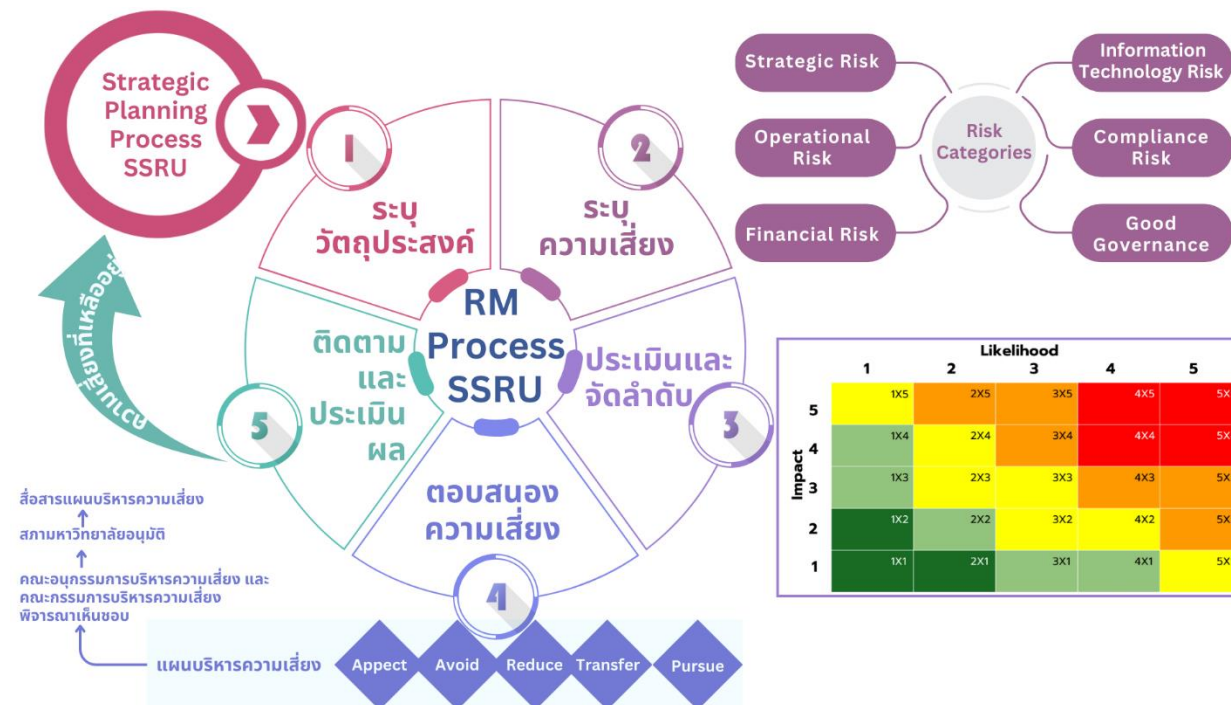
Strategic Planning Process SSRU

1
ระบุ
วัตถุประสงค์

2
ระบุ
ความเสี่ยง

RM Process SSRU

ประเมินและ
จัดลำดับ
3

ติดตาม
และ
ประเมิน
ผล
5

ตอบสนอง
ความเสี่ยง
4

ความเสี่ยงที่เหลืออยู่

Strategic Risk
Operational Risk
Financial Risk
Risk Categories
Information Technology Risk
Compliance Risk
Good Governance

Likelihood
Impact

| | 1 | 2 | 3 | 4 | 5 |
|---|---|---|---|---|---|
| 5 | 1X5 | 2X5 | 3X5 | 4X5 | 5X |
| 4 | 1X4 | 2X4 | 3X4 | 4X4 | 5X |
| 3 | 1X3 | 2X3 | 3X3 | 4X3 | 5X |
| 2 | 1X2 | 2X2 | 3X2 | 4X2 | 5X |
| 1 | 1X1 | 2X1 | 3X1 | 4X1 | 5X |

สื่อสารแผนบริหารความเสี่ยง
สภามหาวิทยาลัยอนุมัติ
คณะอนุกรรมการบริหารความเสี่ยง และ คณะกรรมการบริหารความเสี่ยง พิจารณาเห็นชอบ
แผนบริหารความเสี่ยง

Appect
Avoid
Reduce
Transfer
Pursue